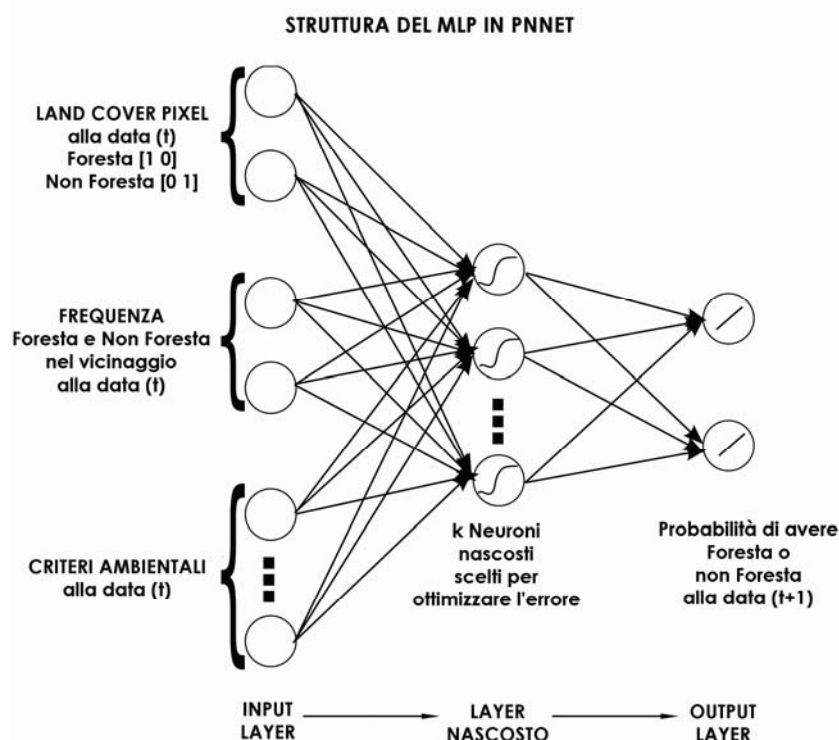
STRUTTURA DEL MLP IN PNNET

LAND COVER PIXEL alla data (t) Foresta [1 0] Non Foresta [0 1]

FREQUENZA Foresta e Non Foresta nel vicinaggio alla data (t)

CRITERI AMBIENTALI alla data (t)

k Neuroni nascosti scelti per ottimizzare l'errore

Probabilità di avere Foresta o non Foresta alla data (t+1)

INPUT LAYER

LAYER NASCOSTO

OUTPUT LAYER